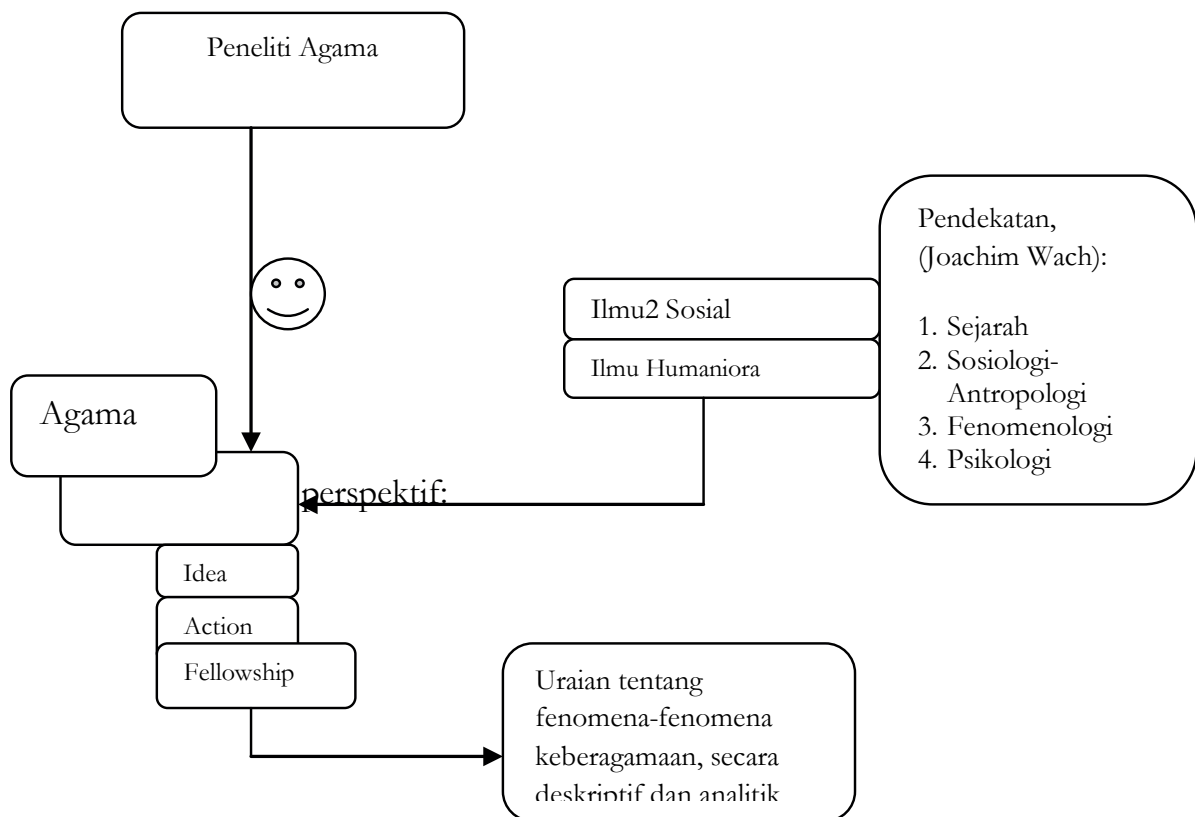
Peneliti Agama

Pendekatan, (Joachim Wach):

1. Sejarah
2. Sosiologi-Antropologi
3. Fenomenologi
4. Psikologi

Ilmu2 Sosial

Ilmu Humaniora

Agama

perspektif:

Idea

Action

Fellowship

Uraian tentang fenomena-fenomena keberagamaan, secara deskriptif dan analitik